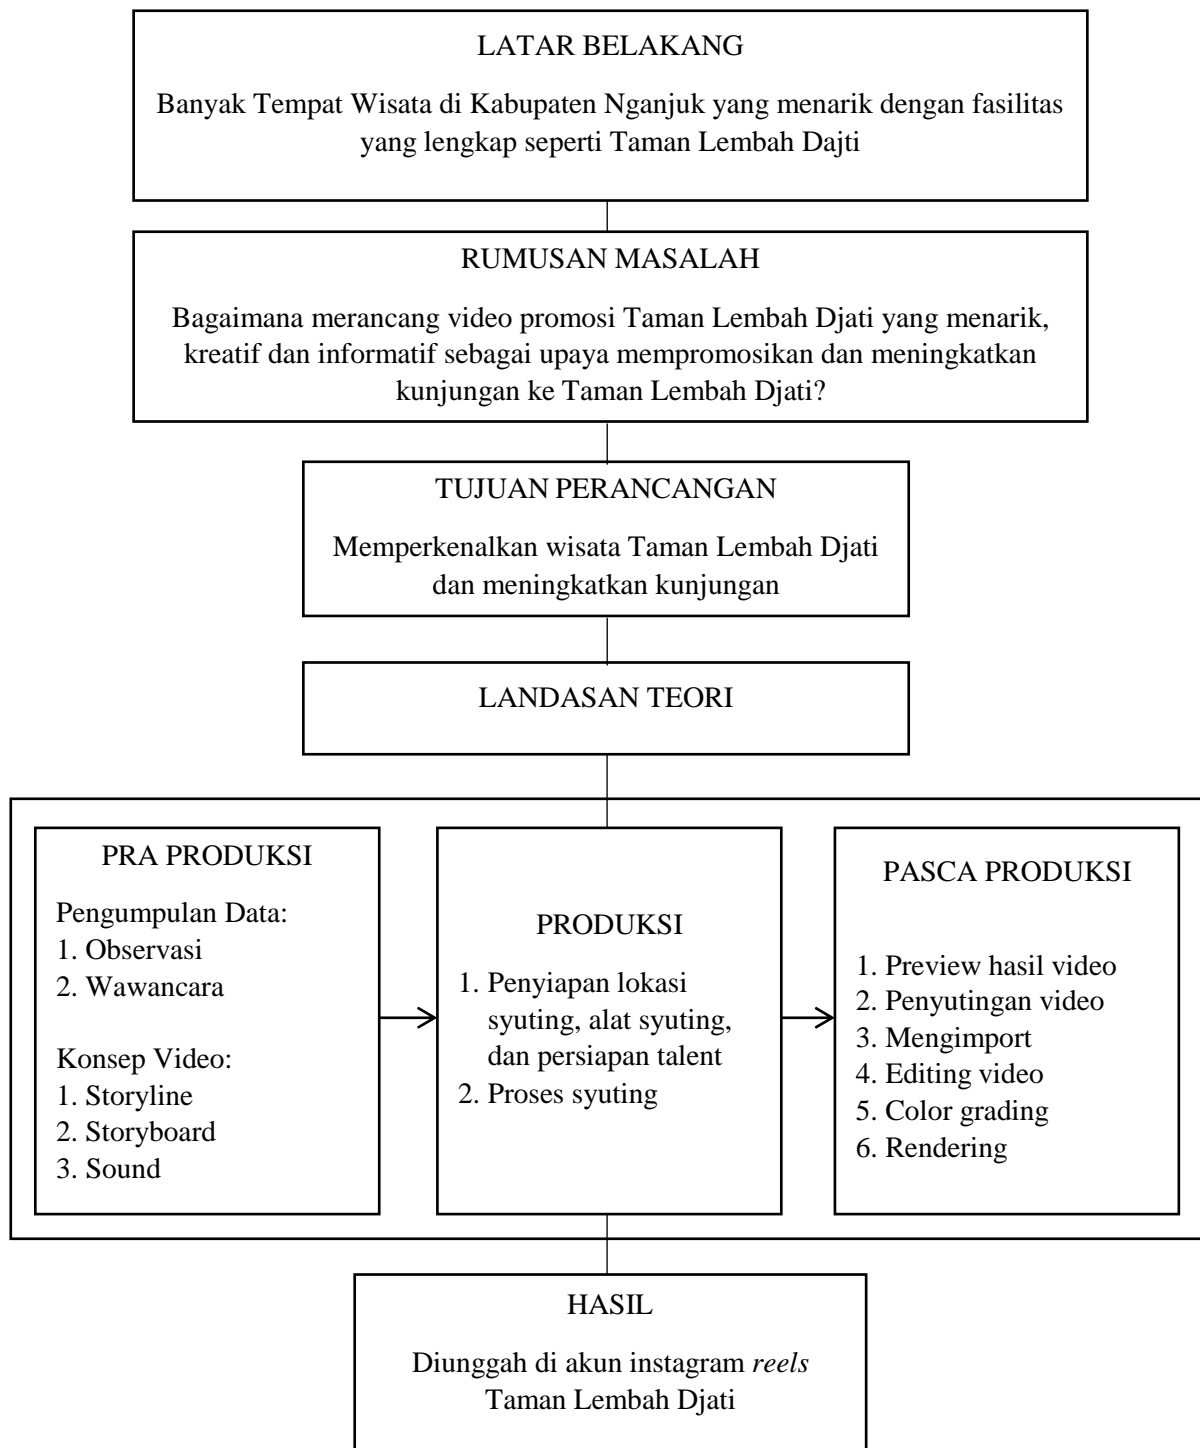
LATAR BELAKANG

Banyak Tempat Wisata di Kabupaten Nganjuk yang menarik dengan fasilitas yang lengkap seperti Taman Lembah Dajti

RUMUSAN MASALAH

Bagaimana merancang video promosi Taman Lembah Djati yang menarik, kreatif dan informatif sebagai upaya mempromosikan dan meningkatkan kunjungan ke Taman Lembah Djati?

TUJUAN PERANCANGAN

Memperkenalkan wisata Taman Lembah Djati dan meningkatkan kunjungan

LANDASAN TEORI

PRA PRODUKSI

Pengumpulan Data:
1. Observasi
2. Wawancara

Konsep Video:
1. Storyline
2. Storyboard
3. Sound

PRODUKSI

1. Penyiapan lokasi syuting, alat syuting, dan persiapan talent
2. Proses syuting

PASCA PRODUKSI

1. Preview hasil video
2. Penyutingan video
3. Mengimport
4. Editing video
5. Color grading
6. Rendering

HASIL

Diunggah di akun instagram *reels* Taman Lembah Djati